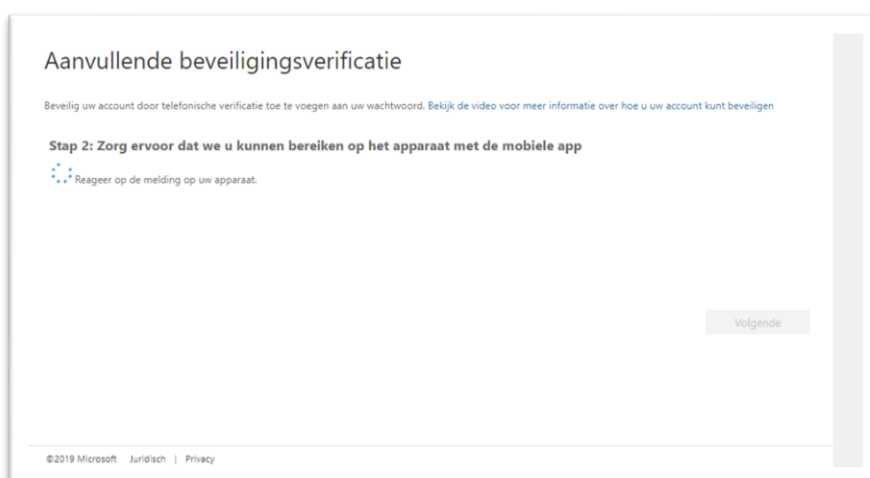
Aanvullende beveiligingsverificatie

Beveilig uw account door telefonische verificatie toe te voegen aan uw wachtwoord. Bekijk de video voor meer informatie over hoe u uw account kunt beveiligen

Stap 2: Zorg ervoor dat we u kunnen bereiken op het apparaat met de mobiele app

Reageer op de melding op uw apparaat.

Volgende

©2019 Microsoft Juridisch | Privacy